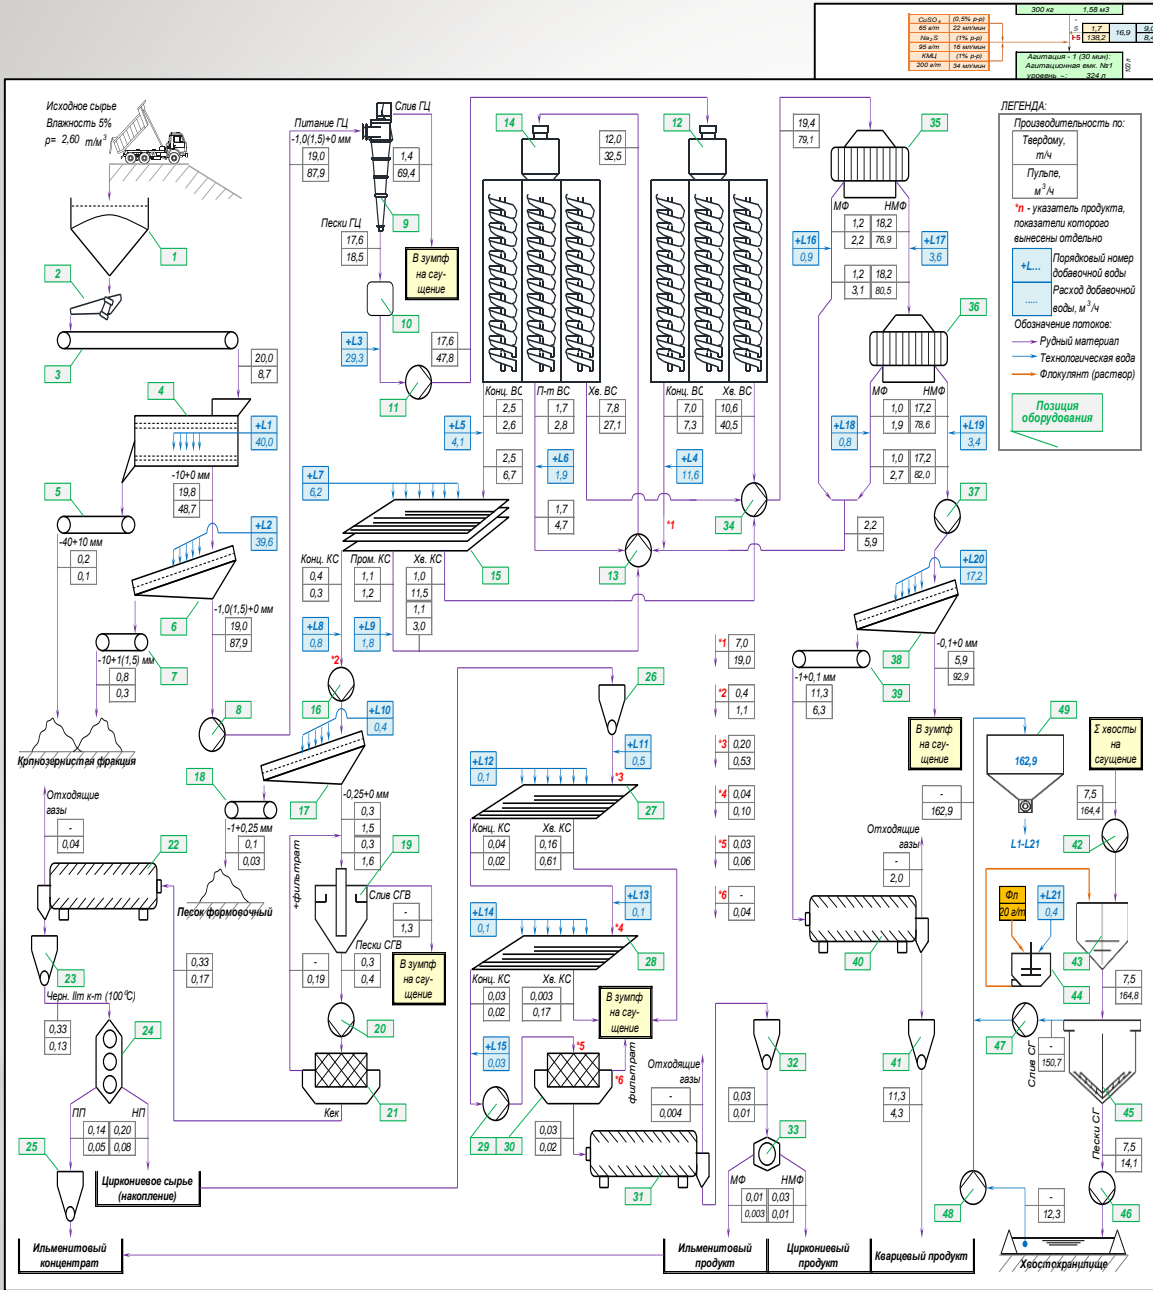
300 кг | 1,58 м3

| $CuSO_4$ | (0,5% р-р) |
|---|---|
| 65 г/т | 22 мл/мин |
| $Na_2S$ | (1% р-р) |
| 95 г/т | 16 мл/мин |
| КМЦ | (1% р-р) |
| 200 г/т | 34 мл/мин |

5 | 1,7 | 16,9 | 9,0
1-5 | 138,2 | | 8,4

Агитация - 1 (30 мин); Агитационная емк. №1 уровень - 324 л

Исходное сырье
Влажность 5%
ρ= 2,60 т/м³

1
2
3
4
5
6
7
8
9
10
11
12
13
14
15
16
17
18
19
20
21
22
23
24
25
26
27
28
29
30
31
32
33
34
35
36
37
38
39
40
41
42
43
44
45
46
47
48
49

20,0 | 8,7
+L1 | 40,0
-10+0 мм | 19,8 | 48,7
+L2 | 39,6
-40+10 мм | 0,2 | 0,1
-1,0(1,5)+0 мм | 19,0 | 87,9
-10+1(1,5) мм | 0,8 | 0,3

Крупнозернистая фракция

Питание ГЦ
-1,0(1,5)+0 мм
19,0 | 87,9
Слив ГЦ
1,4 | 69,4
Пески ГЦ
17,6 | 18,5
В зумпф на сгущение
+L3 | 29,3
17,6 | 47,8

12,0 | 32,5
Конц. ВС | 2,5 | 2,6
П-т ВС | 1,7 | 2,8
Хв. ВС | 7,8 | 27,1
+L5 | 4,1
2,5 | 6,7
+L6 | 1,9
1,7 | 4,7
+L7 | 6,2

Конц. ВС | 7,0 | 7,3
Хв. ВС | 10,6 | 40,5
+L4 | 11,6
*1

19,4 | 79,1
МФ | НМФ
1,2 | 18,2
2,2 | 76,9
+L16 | 0,9
+L17 | 3,6
1,2 | 18,2
3,1 | 80,5
МФ | НМФ
1,0 | 17,2
1,9 | 78,6
+L18 | 0,8
+L19 | 3,4
1,0 | 17,2
2,7 | 82,0
2,2 | 5,9
+L20 | 17,2
-0,1+0 мм | 5,9 | 92,9
-1+0,1 мм | 11,3 | 6,3
В зумпф на сгущение

ЛЕГЕНДА:
Производительность по:
Твердому, т/ч
Пульпе, м³/ч
*n - указатель продукта, показатели которого вынесены отдельно
+L... Порядковый номер добавочной воды
..... Расход добавочной воды, м³/ч
Обозначение потоков:
Рудный материал
Технологическая вода
Флокулянт (раствор)
Позиция оборудования

Конц. КС | 0,4 | 0,3
Пром. КС | 1,1 | 1,2
Хв. КС | 1,0 | 11,5
1,1 | 3,0
+L8 | 0,8
+L9 | 1,8
*2
+L10 | 0,4
-1+0,25 мм | 0,1 | 0,03
-0,25+0 мм | 0,3 | 1,5
0,3 | 1,6
+фильтрат
Слив СГВ | - | 1,3
Пески СГВ | 0,3 | 0,4
- | 0,19
В зумпф на сгущение
Кек
Песок формовочный

Отходящие газы | - | 0,04
0,33 | 0,17
Черн. Ilm к-т (100°C)
0,33 | 0,13
ПП | НП
0,14 | 0,20
0,05 | 0,08
Цирконовое сырье (накопление)
Ильменитовый концентрат

+L11 | 0,5
+L12 | 0,1
*3
Конц. КС | 0,04 | 0,02
Хв. КС | 0,16 | 0,61
+L13 | 0,1
+L14 | 0,1
*4
Конц. КС | 0,03 | 0,02
Хв. КС | 0,003 | 0,17
В зумпф на сгущение
+L15 | 0,03
*5
*6
фильтрат
Отходящие газы | - | 0,004
0,03 | 0,02

*1 | 7,0 | 19,0
*2 | 0,4 | 1,1
*3 | 0,20 | 0,53
*4 | 0,04 | 0,10
*5 | 0,03 | 0,06
*6 | - | 0,04

0,03 | 0,01
МФ | НМФ
0,01 | 0,03
0,003 | 0,01
Ильменитовый продукт
Цирконовый продукт
Кварцевый продукт
11,3 | 4,3
Отходящие газы | - | 2,0
- | 162,9
162,9
L1-L21
Σ хвосты на сгущение
7,5 | 164,4
Фл | 20 г/т
+L21 | 0,4
7,5 | 164,8
Слив СГ | - | 150,7
Пески СГ | 7,5 | 14,1
- | 12,3
Хвостохранилище